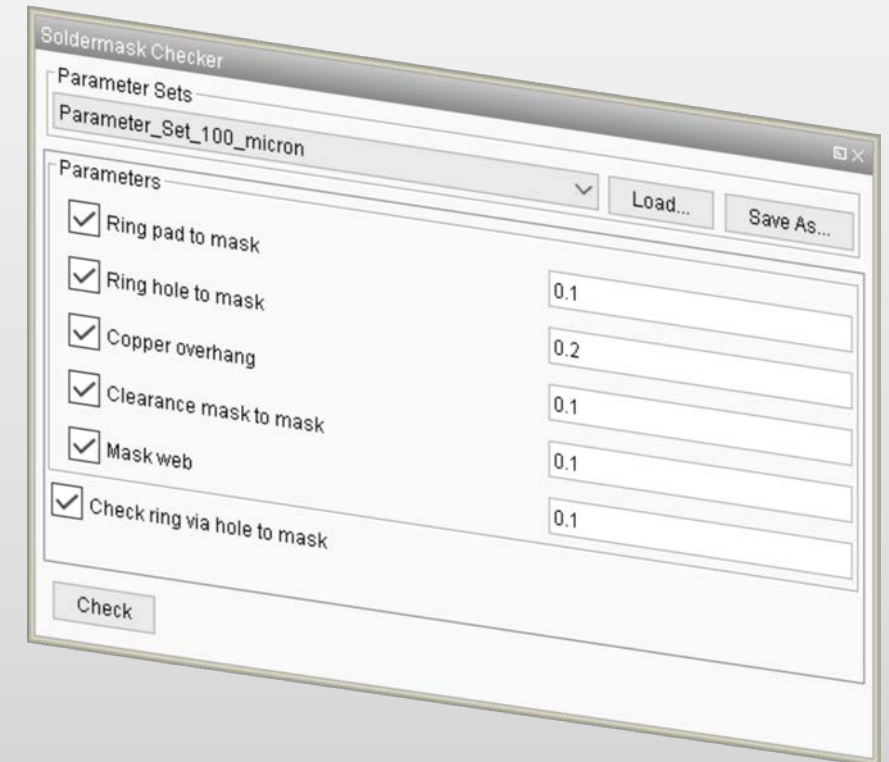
Soldermask Checker

Parameter Sets

Parameter_Set_100_micron

Load...

Save As...

Parameters

Ring pad to mask

0.1

Ring hole to mask

0.2

Copper overhang

0.1

Clearance mask to mask

0.1

Mask web

0.1

Check ring via hole to mask

Check